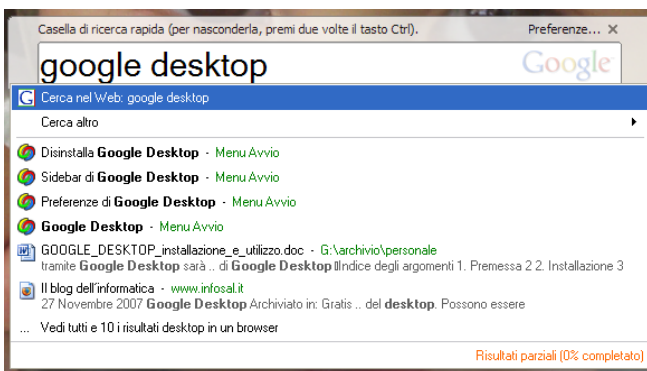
Casella di ricerca rapida (per nasconderla, premi due volte il tasto Ctrl).

Preferenze... ✕

google desktop

Google

Cerca nel Web: google desktop

Cerca altro

Disinstalla Google Desktop - Menu Avvio

Sidebar di Google Desktop - Menu Avvio

Preferenze di Google Desktop - Menu Avvio

Google Desktop - Menu Avvio

GOOGLE_DESKTOP_installazione_e_utilizzo.doc - G:\archivio\personale
tramite Google Desktop sarà .. di Google Desktop Indice degli argomenti 1. Premessa 2 2. Installazione 3

Il blog dell'informatica - www.infosal.it
27 Novembre 2007 Google Desktop Archiviato in: Gratis .. del desktop. Possono essere

... Vedi tutti e 10 i risultati desktop in un browser

Risultati parziali (0% completato)